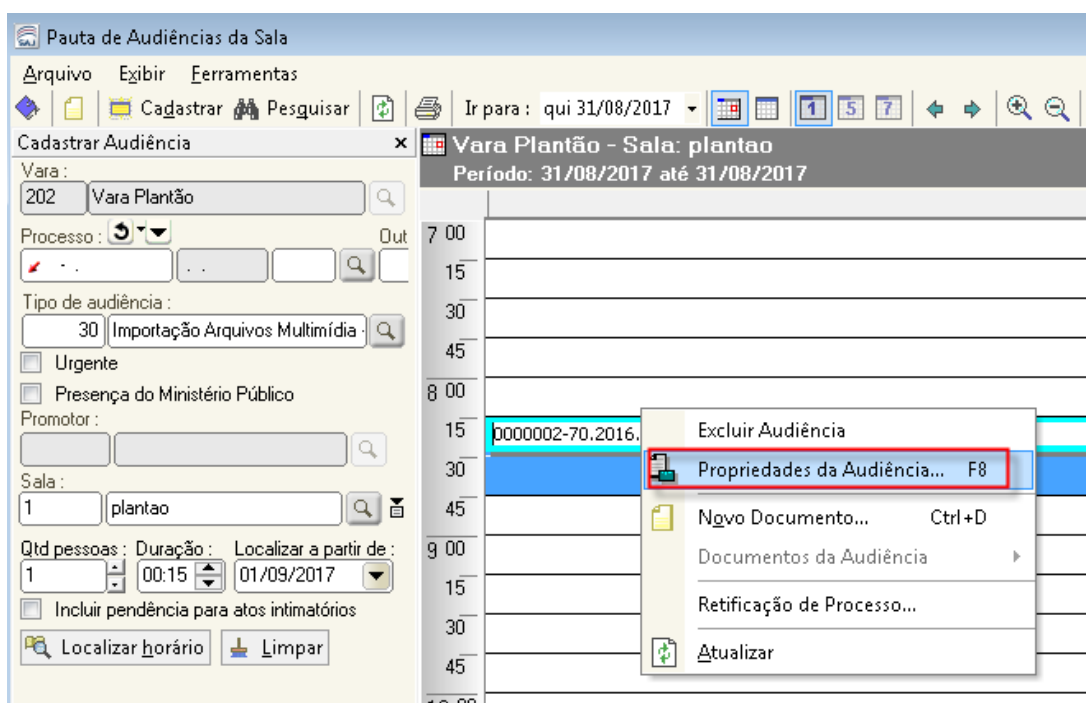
Pauta de Audiências da Sala

Arquivo Exibir Ferramentas

Cadastrar Pesquisar Ir para : qui 31/08/2017

Cadastrar Audiência ×

Vara :
202 Vara Plantão

Processo : Out

Tipo de audiência :
30 Importação Arquivos Multimídia

Urgente

Presença do Ministério Público

Promotor :

Sala :
1 plantao

Qtd pessoas : Duração : Localizar a partir de :
1 00:15 01/09/2017

Incluir pendência para atos intimatórios

Localizar horário Limpar

Vara Plantão - Sala: plantao
Período: 31/08/2017 até 31/08/2017

7 00
15
30
45
8 00
15 0000002-70.2016.
30
45
9 00
15
30
45

Excluir Audiência
Propriedades da Audiência... F8
Novo Documento... Ctrl+D
Documentos da Audiência
Retificação de Processo...
Atualizar